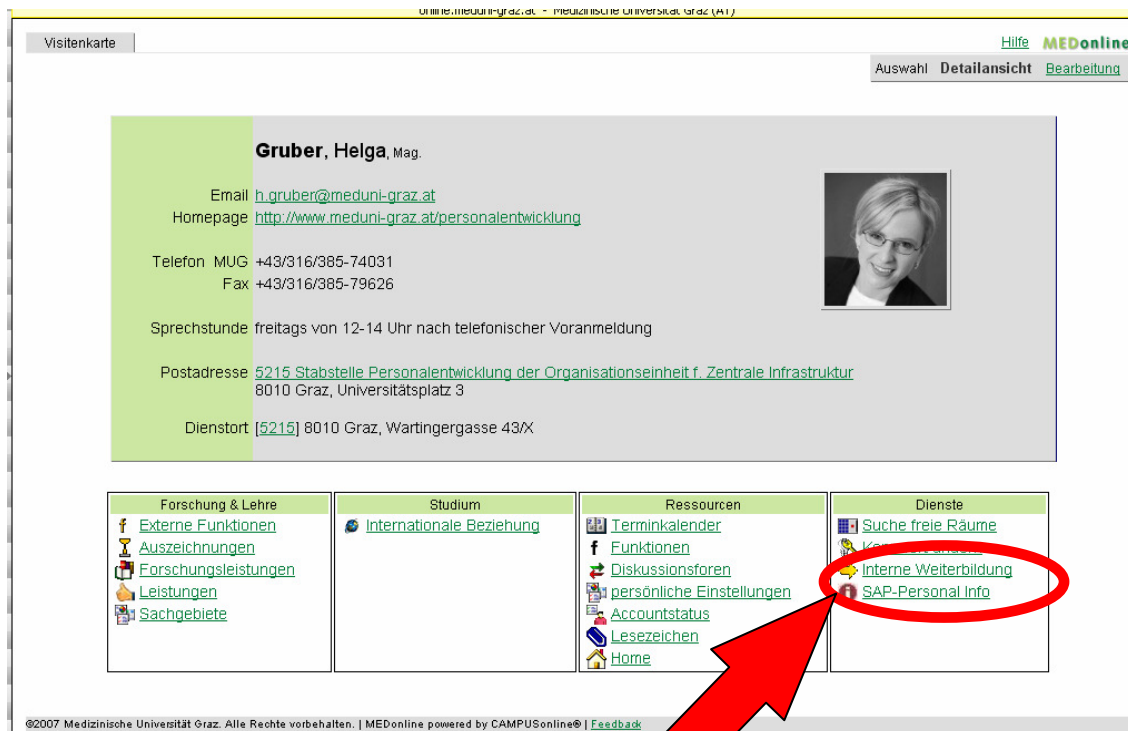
online.meduni-graz.at - Medizinische Universität Graz (AT)

Visitenkarte

Hilfe MEDonline

Auswahl Detailansicht Bearbeitung

Gruber, Helga, Mag.

Email h.gruber@meduni-graz.at
Homepage http://www.meduni-graz.at/personalentwicklung

Telefon MUG +43/316/385-74031
Fax +43/316/385-79626

Sprechstunde freitags von 12-14 Uhr nach telefonischer Voranmeldung

Postadresse 5215 Stabstelle Personalentwicklung der Organisationseinheit f. Zentrale Infrastruktur
8010 Graz, Universitätsplatz 3

Dienstort [5215] 8010 Graz, Wartingergasse 43/X

| Forschung & Lehre | Studium | Ressourcen | Dienste |
|---|---|---|---|
| Externe Funktionen | Internationale Beziehung | Terminkalender | Suche freie Räume |
| Auszeichnungen | | Funktionen | Kar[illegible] |
| Forschungsleistungen | | Diskussionsforen | Interne Weiterbildung |
| Leistungen | | persönliche Einstellungen | SAP-Personal Info |
| Sachgebiete | | Accountstatus | |
| | | Lesezeichen | |
| | | Home | |

©2007 Medizinische Universität Graz. Alle Rechte vorbehalten. | MEDonline powered by CAMPUSonline® | Feedback